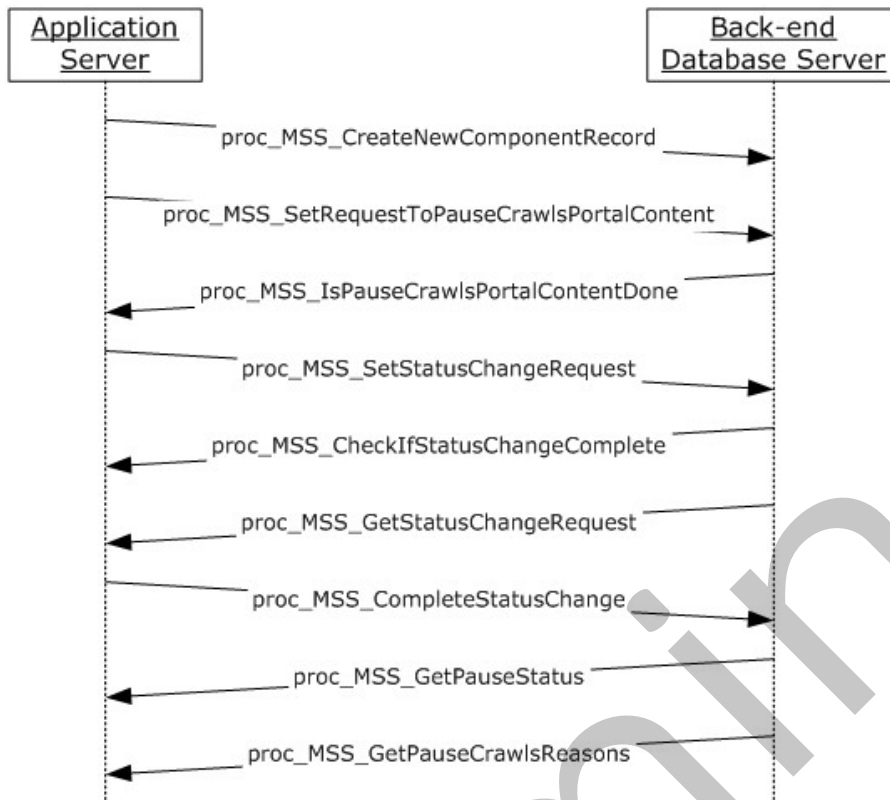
Application Server

Back-end Database Server

proc_MSS_CreateNewComponentRecord

proc_MSS_SetRequestToPauseCrawlsPortalContent

proc_MSS_IsPauseCrawlsPortalContentDone

proc_MSS_SetStatusChangeRequest

proc_MSS_CheckIfStatusChangeComplete

proc_MSS_GetStatusChangeRequest

proc_MSS_CompleteStatusChange

proc_MSS_GetPauseStatus

proc_MSS_GetPauseCrawlsReasons